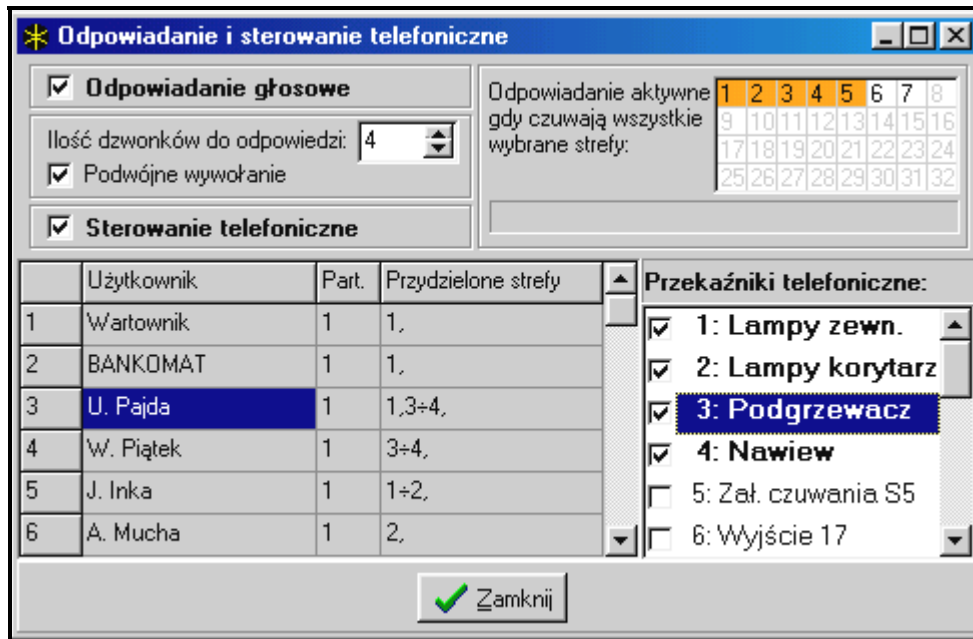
Odpowiadanie i sterowanie telefoniczne

☑ Odpowiadanie głosowe

Ilość dzwonków do odpowiedzi: 4

☑ Podwójne wywołanie

☑ Sterowanie telefoniczne

Odpowiadanie aktywne gdy czuwają wszystkie wybrane strefy:

| 1 | 2 | 3 | 4 | 5 | 6 | 7 | 8 |
|---|---|---|---|---|---|---|---|
| 9 | 10 | 11 | 12 | 13 | 14 | 15 | 16 |
| 17 | 18 | 19 | 20 | 21 | 22 | 23 | 24 |
| 25 | 26 | 27 | 28 | 29 | 30 | 31 | 32 |

| | Użytkownik | Part. | Przydzielone strefy |
|---|---|---|---|
| 1 | Wartownik | 1 | 1, |
| 2 | BANKOMAT | 1 | 1, |
| 3 | U. Pajda | 1 | 1,3÷4, |
| 4 | W. Piątek | 1 | 3÷4, |
| 5 | J. Inka | 1 | 1÷2, |
| 6 | A. Mucha | 1 | 2, |

Przekaźniki telefoniczne:

☑ 1: Lampy zewn.
☑ 2: Lampy korytarz
☑ 3: Podgrzewacz
☑ 4: Nawiew
☐ 5: Zał. czuwania S5
☐ 6: Wyjście 17

Zamknij